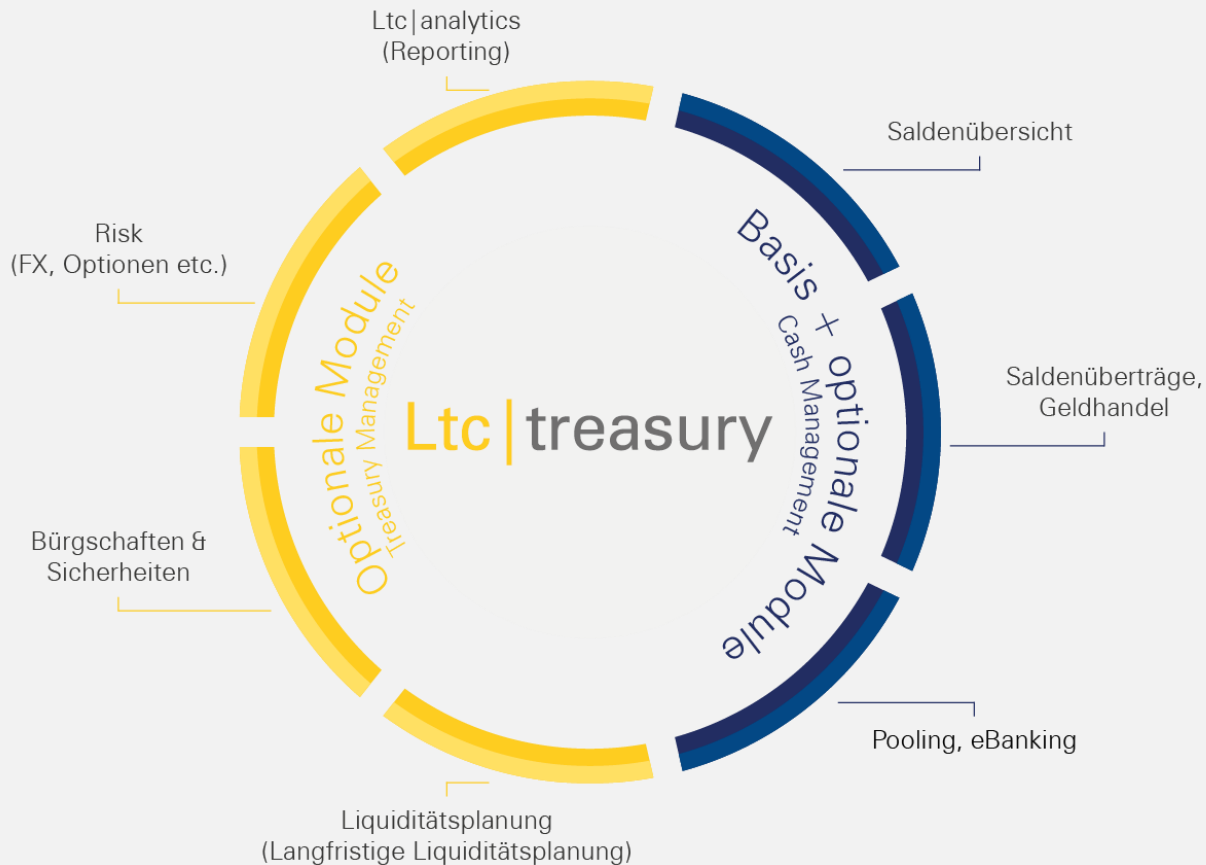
Ltc|analytics
(Reporting)

Saldenübersicht

Risk
(FX, Optionen etc.)

Optionale Module
Treasury Management

Ltc|treasury

Basis + optionale Module
Cash Management

Saldenüberträge,
Geldhandel

Bürgschaften &
Sicherheiten

Pooling, eBanking

Liquiditätsplanung
(Langfristige Liquiditätsplanung)